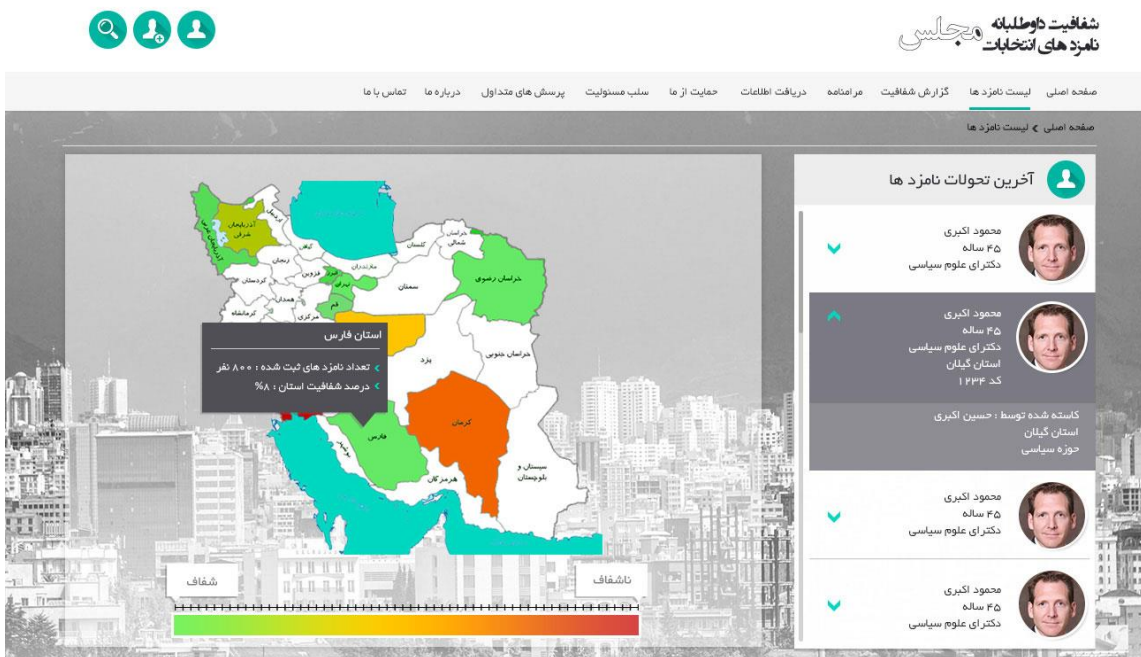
شفافیت داوطلبانه
نامزد های انتخابات مجلس

صفحه اصلی لیست نامزد ها گزارش شفافیت مرامنامه دریافت اطلاعات حمایت از ما سلب مسئولیت پرسش های متداول درباره ما تماس با ما

صفحه اصلی › لیست نامزد ها

آخرین تحولات نامزد ها

محمود اکبری
۴۵ ساله
دکترای علوم سیاسی

محمود اکبری
۴۵ ساله
دکترای علوم سیاسی
استان گیلان
کد ۱۲۳۴

کاسته شده توسط : حسین اکبری
استان گیلان
حوزه سیاسی

محمود اکبری
۴۵ ساله
دکترای علوم سیاسی

محمود اکبری
۴۵ ساله
دکترای علوم سیاسی

استان فارس
تعداد نامزد های ثبت شده : ۸۰۰ نفر
درصد شفافیت استان : ۸%

آذربایجان شرقی
آذربایجان غربی
اردبیل
گیلان
گلستان
خراسان شمالی
مازندران
زنجان
قزوین
البرز
تهران
کردستان
همدان
قم
سمنان
خراسان رضوی
کرمانشاه
مرکزی
خراسان جنوبی
یزد
کرمان
فارس
بوشهر
هرمزگان
سیستان و بلوچستان

شفاف
ناشفاف